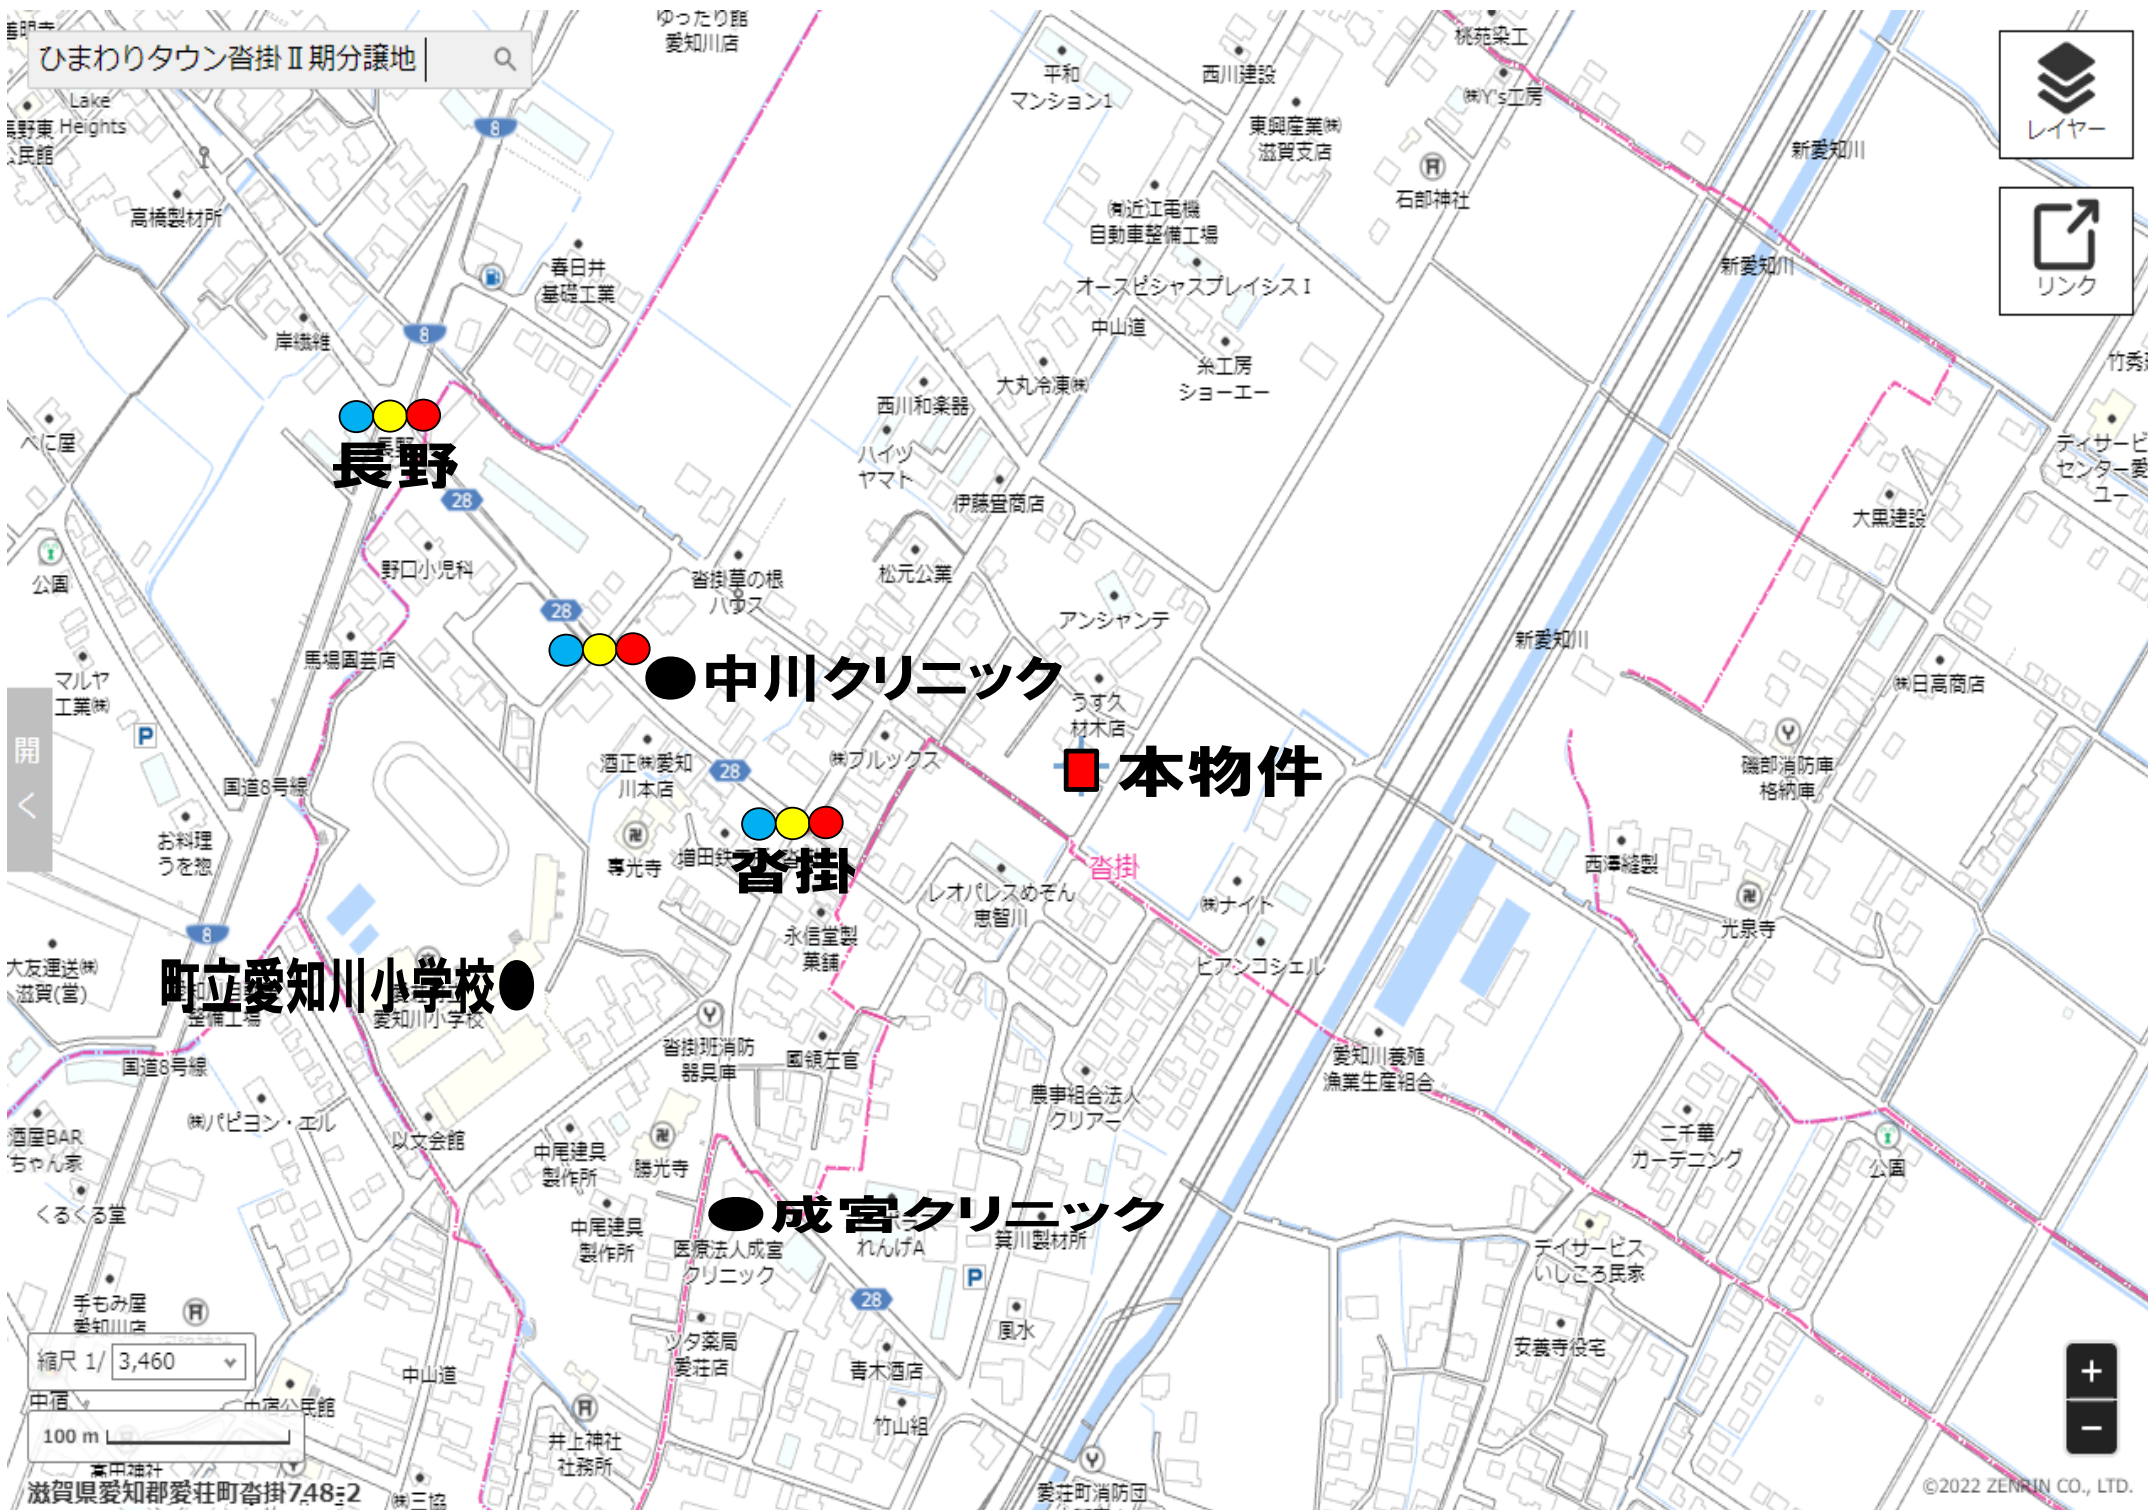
ひまわりタウン沓掛Ⅱ期分譲地

レイヤー
リンク

長野
●中川クリニック
本物件
沓掛
町立愛知川小学校●
●成宮クリニック

ゆったり館
愛知川店
平和
マンション1
西川建設
桃苑染工
㈱Y's工房
東興産業㈱
滋賀支店
石部神社
新愛知川
Lake
Heights
民館
高橋製材所
春日井
基礎工業
㈲近江電機
自動車整備工場
オースピシャスプレイシスⅠ
中山道
糸工房
ショーエー
大丸冷凍㈱
西川和楽器
ハイツ
ヤマト
伊藤宜商店
岸繊維
べに屋
公園
野口小児科
沓掛草の根
ハウス
松元公業
アンシャンテ
大黒建設
ティサービ
センター愛
ユー
㈱日高商店
磯部消防庫
格納庫
馬場園芸店
マルヤ
工業㈱
うすく
材木店
㈱ブルックス
酒正㈱愛知
川本店
国道8号線
お料理
うを惣
専光寺
増田鉄
沓掛
レオパレスめぞん
恵智川
㈱ナイト
ピアンコシエル
西澤縫製
光泉寺
永信堂製
薬舗
大友運送㈱
滋賀(営)
整備工場
愛知川小学校
沓掛班消防
器具庫
國領左官
愛知川養殖
漁業生産組合
農事組合法人
クリアー
二千華
ガーデニング
公園
国道8号線
㈱パピヨン・エル
以文会館
酒屋BAR
ちゃん家
くるくる堂
中尾建具
製作所
勝光寺
中尾建具
製作所
医療法人成宮
クリニック
れんげA
箕川製材所
デイサービス
いしころ民家
安養寺役宅
手もみ屋
愛知川店
ツタ薬局
愛荘店
周水
青木酒店
竹山組
縮尺 1/ 3,460
中宿
中山道
中宿公民館
100 m
井上神社
社務所
高田神社
滋賀県愛知郡愛荘町沓掛748-2
愛荘町消防団
開
©2022 ZENRIN CO., LTD.
+
−